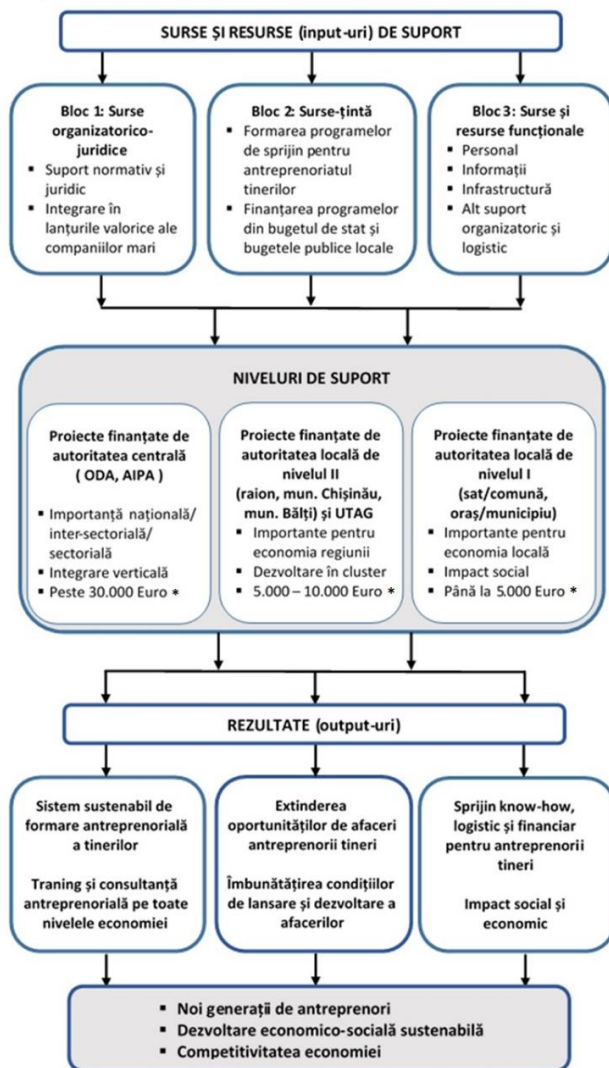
SURSE ȘI RESURSE (input-uri) DE SUPORT

Bloc 1: Surse organizatorico-juridice
- Suport normativ și juridic
- Integrare în lanțurile valorice ale companiilor mari

Bloc 2: Surse-țintă
- Formarea programelor de sprijin pentru antreprenoriatul tinerilor
- Finanțarea programelor din bugetul de stat și bugetele publice locale

Bloc 3: Surse și resurse funcționale
- Personal
- Informații
- Infrastructură
- Alt suport organizatoric și logistic

NIVELURI DE SUPORT

Proiecte finanțate de autoritatea centrală ( ODA, AIPA )
- Importanță națională/ inter-sectorială/ sectorială
- Integrare verticală
- Peste 30.000 Euro *

Proiecte finanțate de autoritatea locală de nivelul II (raion, mun. Chișinău, mun. Bălți) și UTAG
- Importante pentru economia regiunii
- Dezvoltare în cluster
- 5.000 – 10.000 Euro *

Proiecte finanțate de autoritatea locală de nivelul I (sat/comună, oraș/municipiu)
- Importante pentru economia locală
- Impact social
- Până la 5.000 Euro *

REZULTATE (output-uri)

Sistem sustenabil de formare antreprenorială a tinerilor

Traning și consultanță antreprenorială pe toate nivelele economiei

Extinderea oportunităților de afaceri antreprenorii tineri

Îmbunătățirea condițiilor de lansare și dezvoltare a afacerilor

Sprijin know-how, logistic și financiar pentru antreprenorii tineri

Impact social și economic

- Noi generații de antreprenori
- Dezvoltare economico-socială sustenabilă
- Competitivitatea economiei